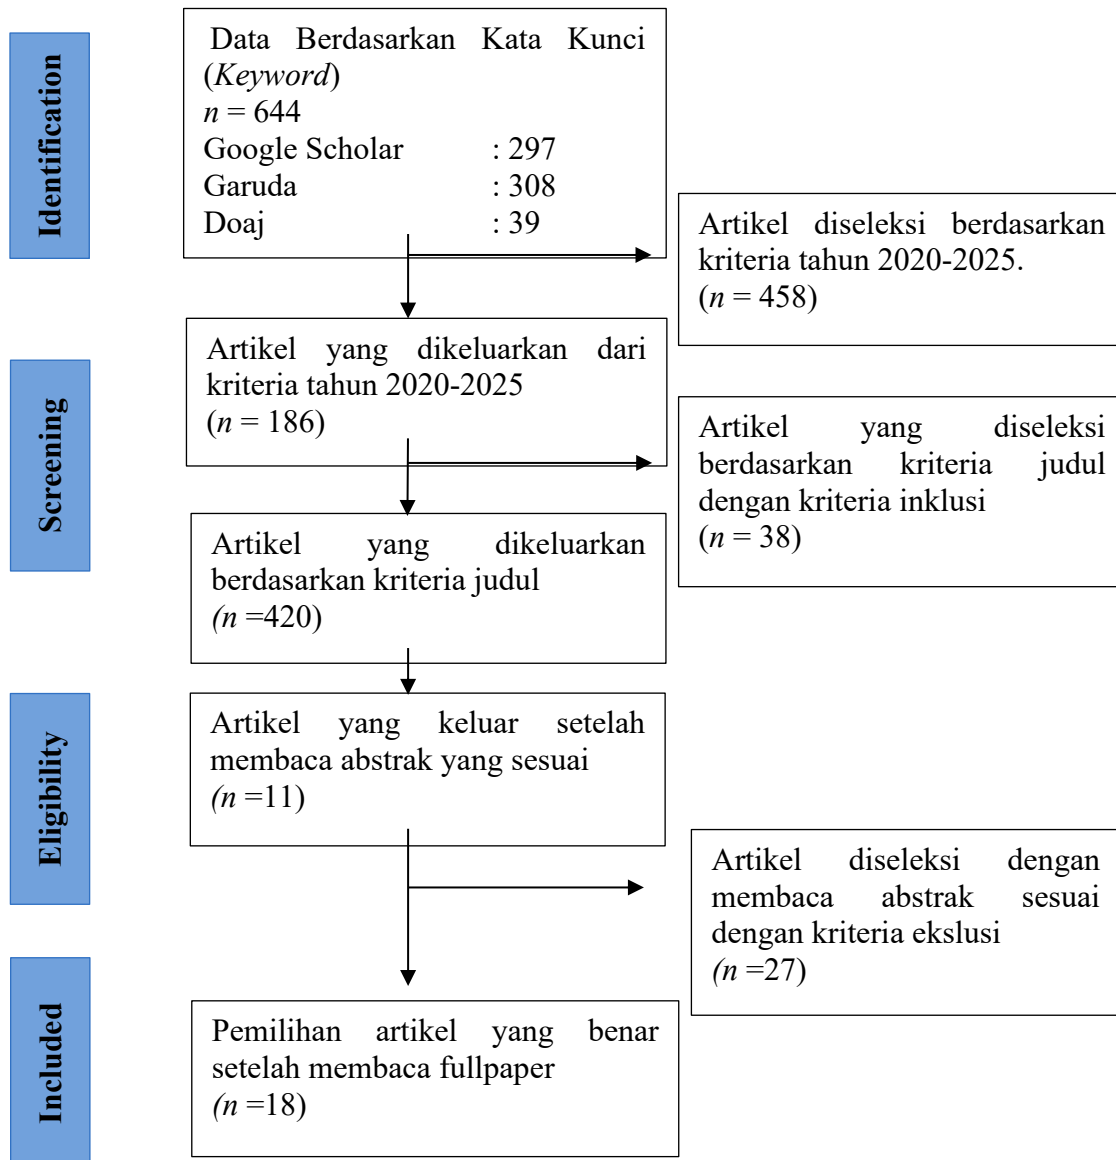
Identification

Data Berdasarkan Kata Kunci (*Keyword*)
$n = 644$
Google Scholar : 297
Garuda : 308
Doaj : 39

Artikel diseleksi berdasarkan kriteria tahun 2020-2025.
($n = 458$)

Screening

Artikel yang dikeluarkan dari kriteria tahun 2020-2025
($n = 186$)

Artikel yang diseleksi berdasarkan kriteria judul dengan kriteria inklusi
($n = 38$)

Artikel yang dikeluarkan berdasarkan kriteria judul
($n =420$)

Eligibility

Artikel yang keluar setelah membaca abstrak yang sesuai
($n =11$)

Artikel diseleksi dengan membaca abstrak sesuai dengan kriteria ekslusi
($n =27$)

Included

Pemilihan artikel yang benar setelah membaca fullpaper
($n =18$)